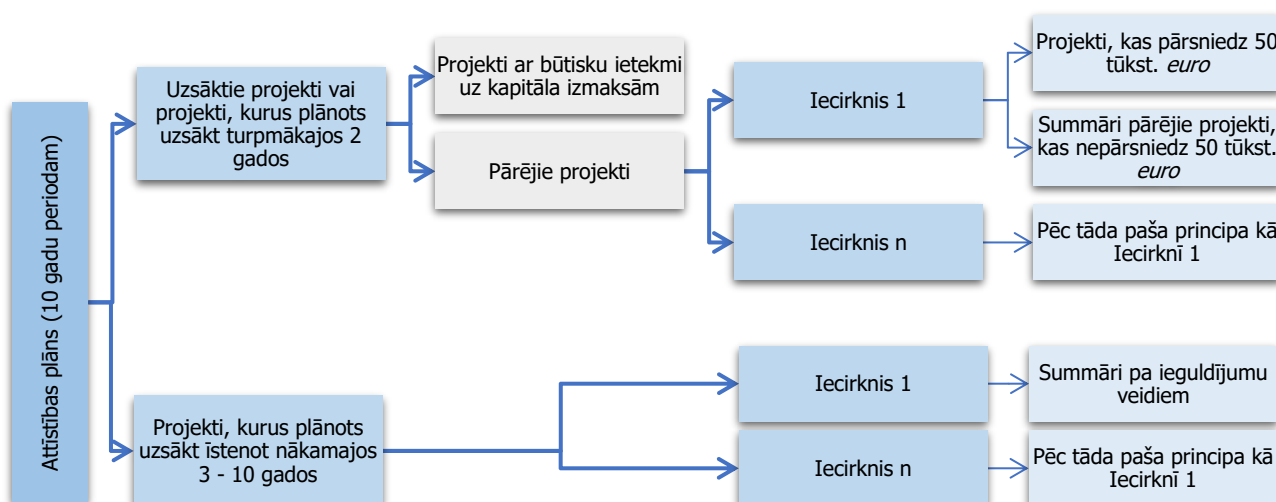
Attīstības plāns (10 gadu periodam)

Uzsāktie projekti vai projekti, kurus plānots uzsākt turpmākajos 2 gados

Projekti ar būtisku ietekmi uz kapitāla izmaksām

Pārējie projekti

Iecirknis 1

Projekti, kas pārsniedz 50 tūkst. *euro*

Summāri pārējie projekti, kas nepārsniedz 50 tūkst. *euro*

Iecirknis n

Pēc tāda paša principa kā Iecirknī 1

Projekti, kurus plānots uzsākt īstenot nākamajos 3 - 10 gados

Iecirknis 1

Summāri pa ieguldījumu veidiem

Iecirknis n

Pēc tāda paša principa kā Iecirknī 1